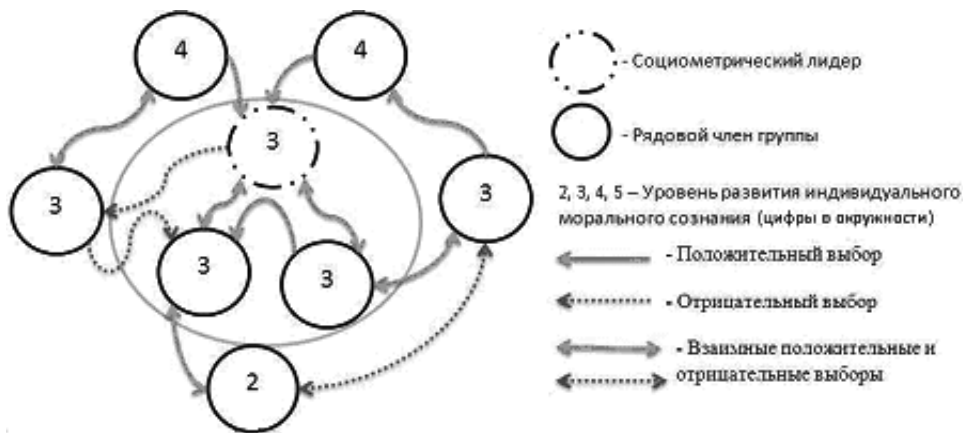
4

4

3

3

3

3

3

3

2

- Социометрический лидер

- Рядовой член группы

2, 3, 4, 5 – Уровень развития индивидуального морального сознания (цифры в окружности)

- Положительный выбор

- Отрицательный выбор

- Взаимные положительные и отрицательные выборы